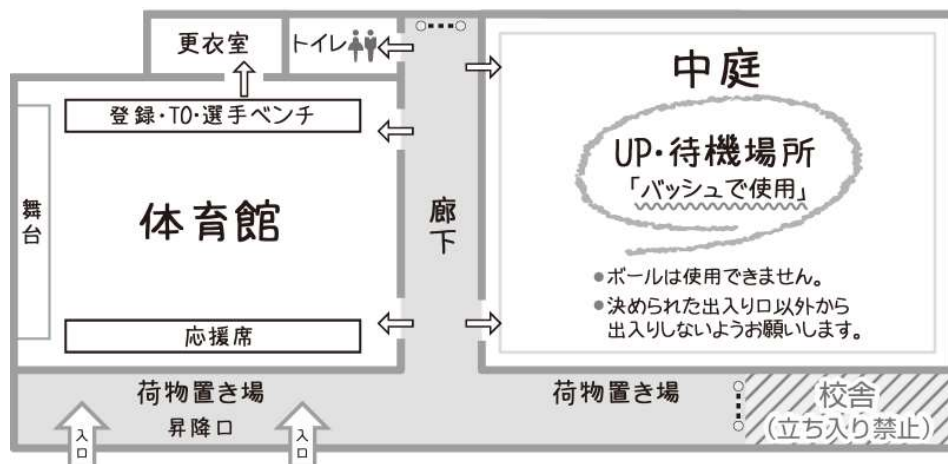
更衣室

トイレ

登録・TO・選手ベンチ

舞台

体育館

応援席

廊下

中庭

UP・待機場所
「バッシュで使用」

●ボールは使用できません。
●決められた出入り口以外から出入りしないようお願いします。

荷物置き場

昇降口

入口

入口

荷物置き場

校舎
(立ち入り禁止)